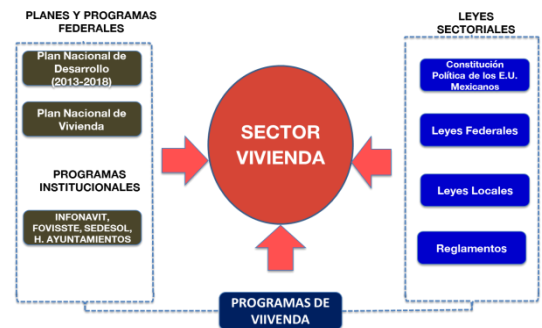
PLANES Y PROGRAMAS FEDERALES

Plan Nacional de Desarrollo (2013-2018)

Plan Nacional de Vivienda

PROGRAMAS INSTITUCIONALES

INFONAVIT, FOVISSTE, SEDESOL, H. AYUNTAMIENTOS

SECTOR VIVIENDA

LEYES SECTORIALES

Constitución Política de los E.U. Mexicanos

Leyes Federales

Leyes Locales

Reglamentos

PROGRAMAS DE VIIVENDA